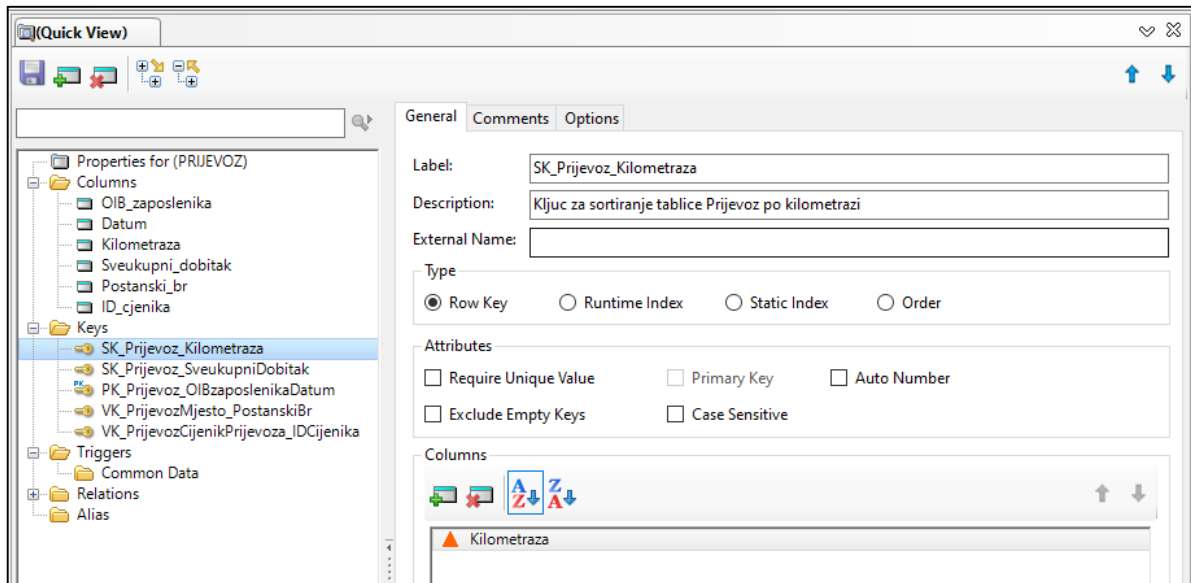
(Quick View)

Properties for (PRIJEVOZ)
Columns
OIB_zaposlenika
Datum
Kilometraza
Sveukupni_dobitak
Postanski_br
ID_cjenika
Keys
SK_Prijevoz_Kilometraza
SK_Prijevoz_SveukupniDobitak
PK_Prijevoz_OIBzaposlenikaDatum
VK_PrijevozMjesto_PostanskiBr
VK_PrijevozCijenikPrijevoza_IDCijenika
Triggers
Common Data
Relations
Alias

General | Comments | Options

Label: SK_Prijevoz_Kilometraza
Description: Kljuc za sortiranje tablice Prijevoz po kilometrazi
External Name:

Type
Row Key
Runtime Index
Static Index
Order

Attributes
Require Unique Value
Primary Key
Auto Number
Exclude Empty Keys
Case Sensitive

Columns
Kilometraza